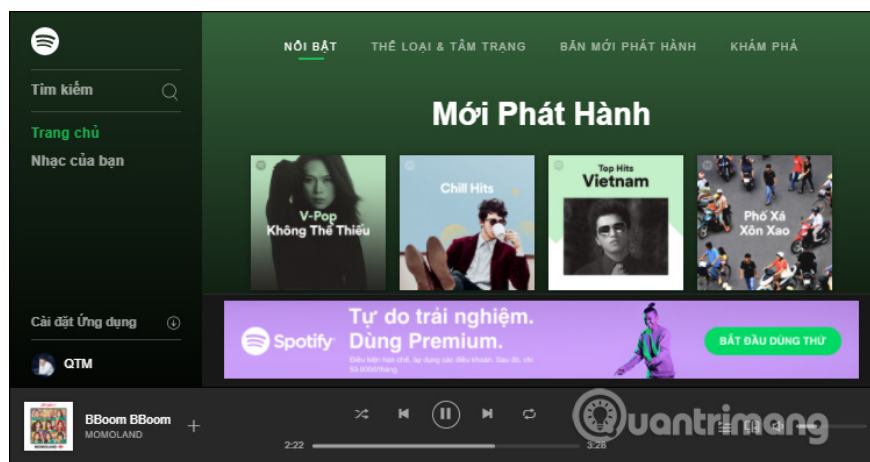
Tìm kiếm

Trang chủ

Nhạc của bạn

Cài đặt Ứng dụng

QTM

NỔI BẬT THỂ LOẠI & TÂM TRẠNG BẢN MỚI PHÁT HÀNH KHÁM PHÁ

Mới Phát Hành

V-Pop Không Thể Thiếu

Chill Hits

Top Hits Vietnam

Phố Xá Xôn Xao

Spotify

Tự do trải nghiệm. Dùng Premium.

Điều kiện hạn chế, áp dụng các điều khoản. Sau đó, chỉ 59.000đ/tháng.

BẮT ĐẦU DÙNG THỬ

BBoom BBoom

MOMOLAND

+

2:22

3:28

Quantrimang